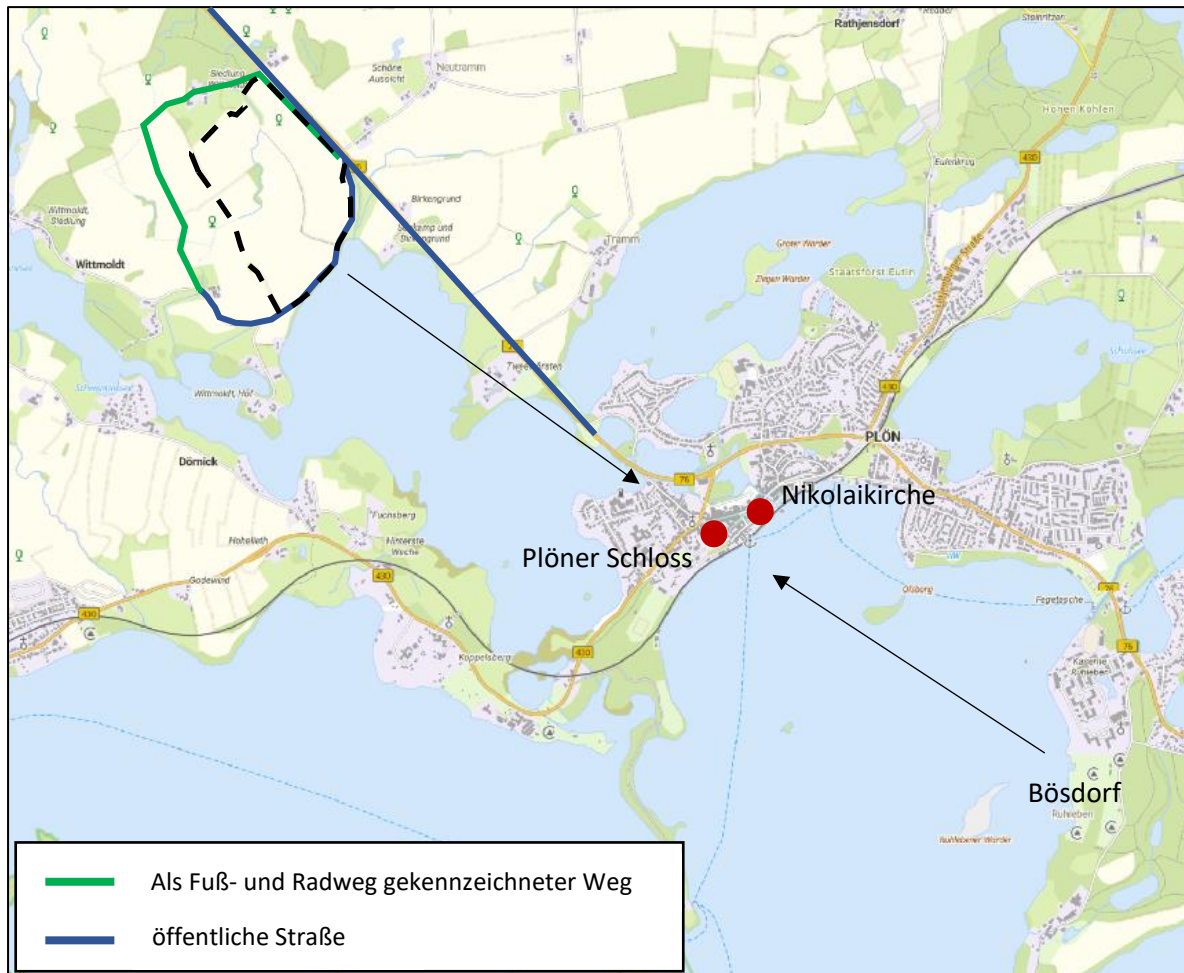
Rathjensdorf

Schöne Aussicht

Neutramm

Siedlung

Hohen Kühren

Eutinkrug

430

76

Birkengrund

Wittmoldt Siedlung

Wittmoldt

Tramm

Großer Warder

Ziegen Warder

Staatsforst Eutin

76

Tramkrügsten

Wittmoldt, Hof

430

PLÖN

Dörnick

76

Nikolaikirche

Fuchsberg

Plöner Schloss

Godewind

430

Ölberg

430

Koppelsberg

76

Bösdorf

Ruhleben

Als Fuß- und Radweg gekennzeichneter Weg

öffentliche Straße